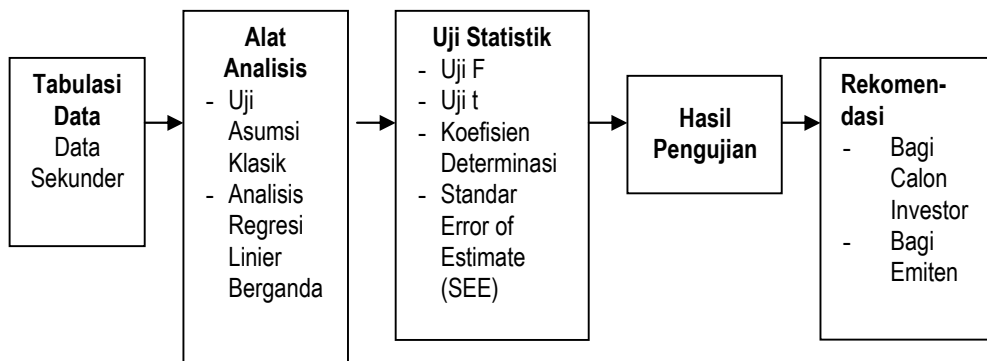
Tabulasi Data
Data Sekunder

Alat Analisis
- Uji Asumsi Klasik
- Analisis Regresi Linier Berganda

Uji Statistik
- Uji F
- Uji t
- Koefisien Determinasi
- Standar Error of Estimate (SEE)

Hasil Pengujian

Rekomendasi
- Bagi Calon Investor
- Bagi Emiten